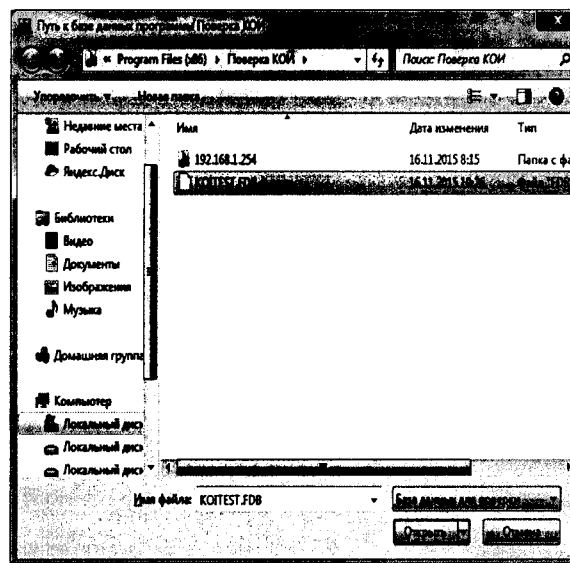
Путь к базе данных программы Поверка КОИ

« Program Files (x86) ▸ Поверка КОИ ▸

Поиск: Поверка КОИ

Упорядочить ▾ Новая папка

Недавние места

Рабочий стол

Яндекс.Диск

Библиотеки

Видео

Документы

Изображения

Музыка

Домашняя группа

Компьютер

Локальный диск

Локальный диск

Локальный диск

| Имя | Дата изменения | Тип |
|---|---|---|
| 192.168.1.254 | 16.11.2015 8:15 | Папка с ф |
| KOITEST.FDB | 16.11.2015 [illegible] | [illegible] |

Имя файла: KOITEST.FDB

База данных для програм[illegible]

Открыть

Отмена